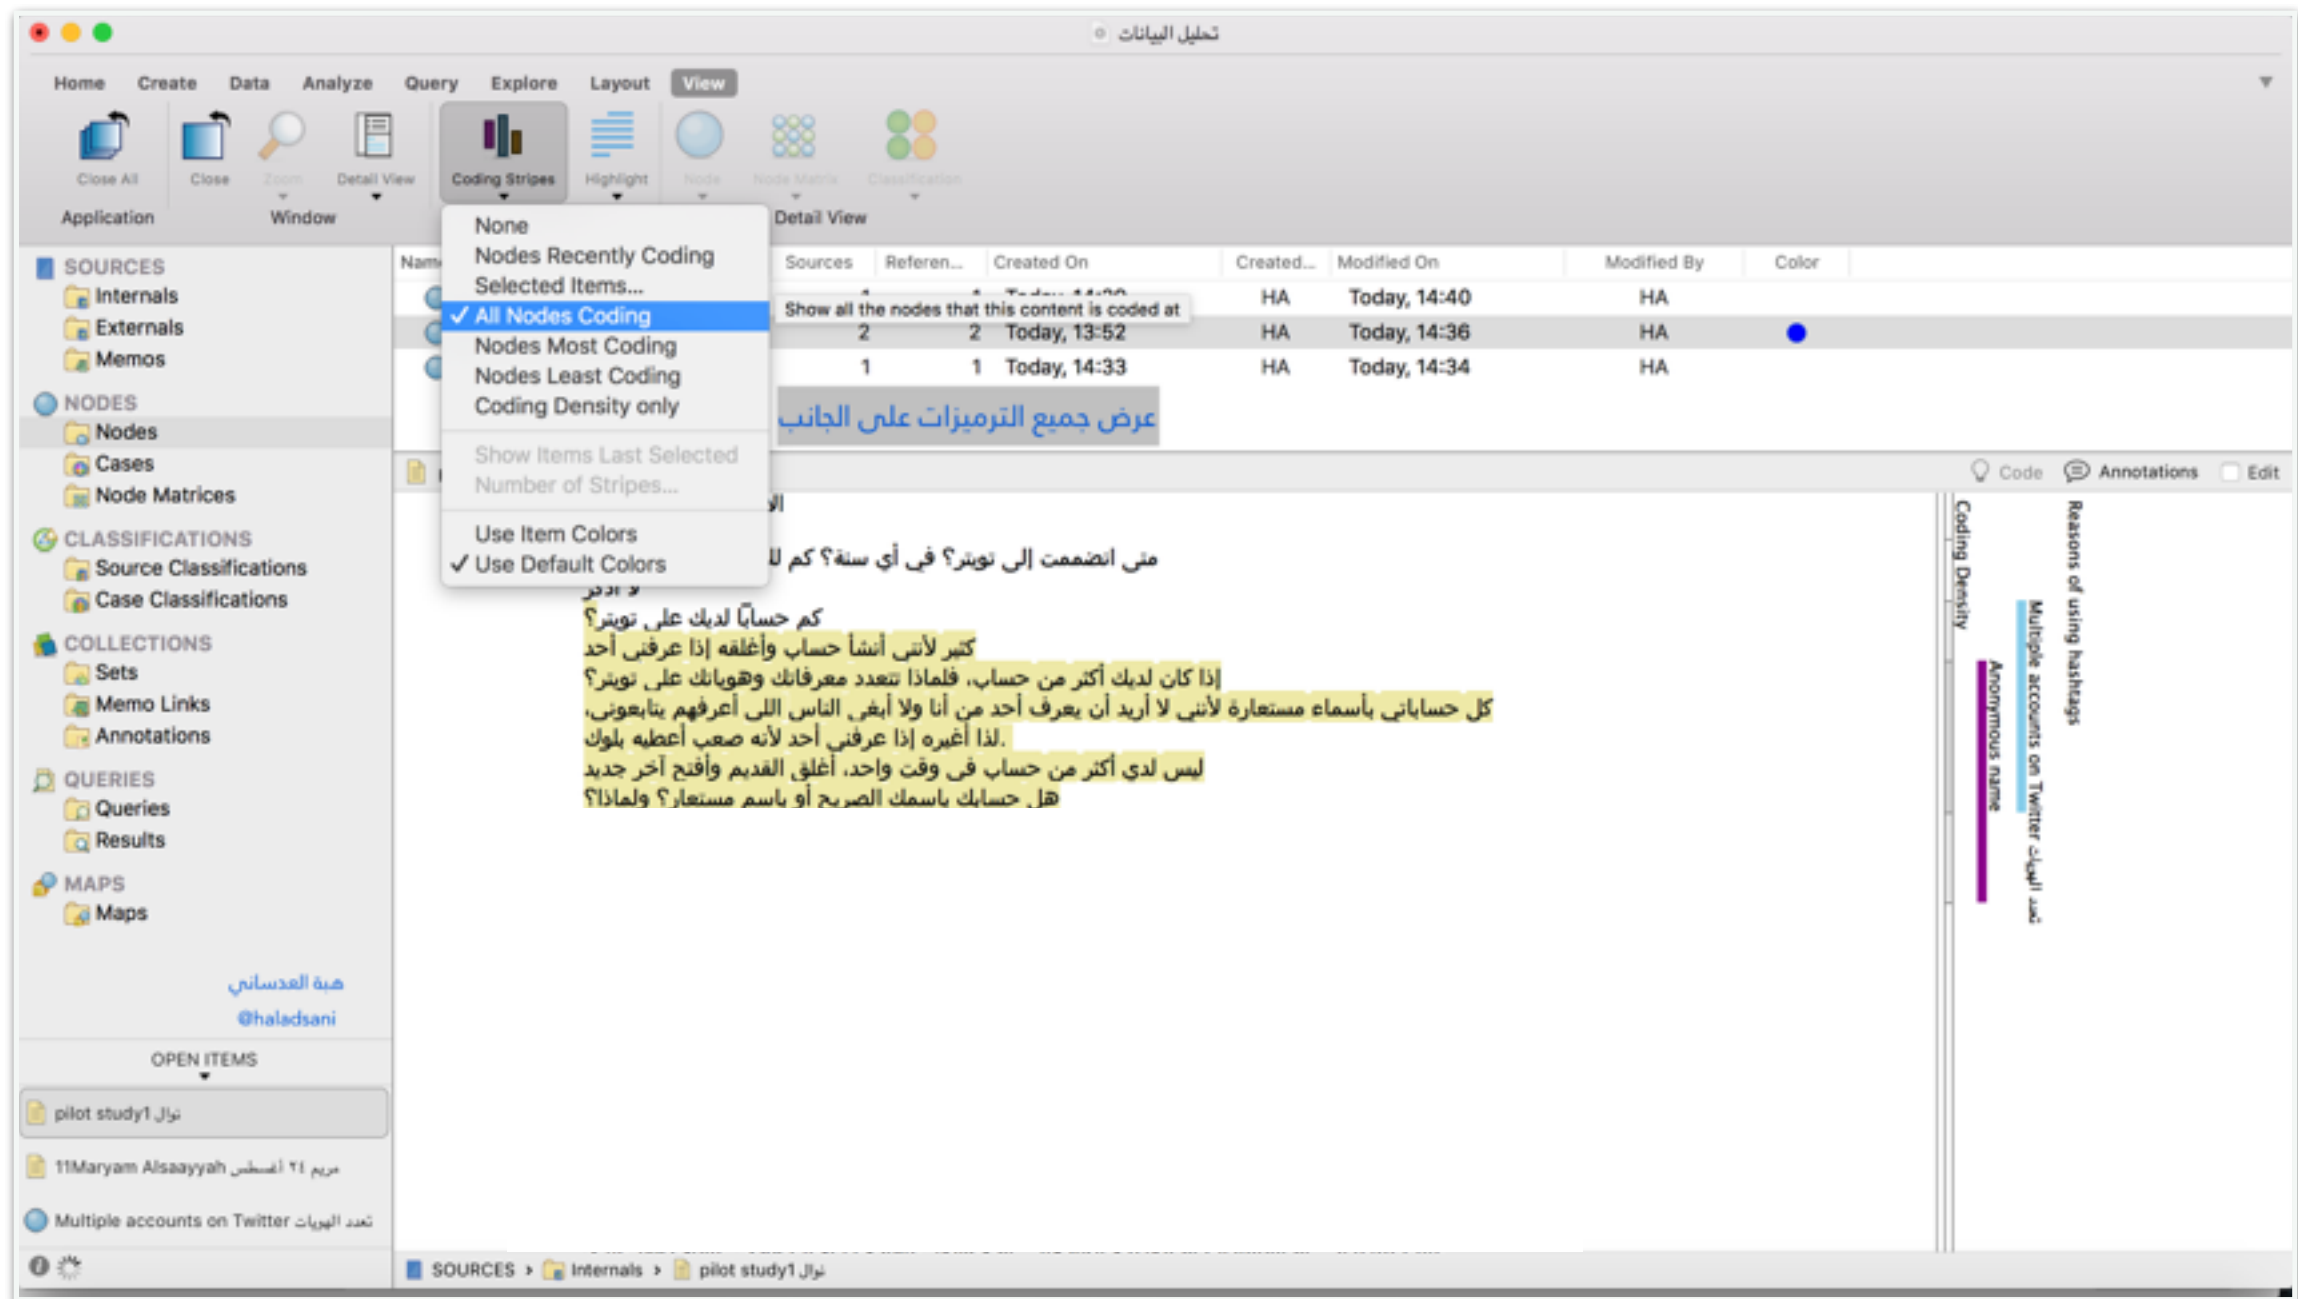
تحليل البيانات

Home Create Data Analyze Query Explore Layout View

Close All
Application
Close
Zoom
Detail View
Window
Coding Stripes
Highlight
Node
Node Matrix
Classification
Detail View

None
Nodes Recently Coding
Selected Items...
✓ All Nodes Coding
Nodes Most Coding
Nodes Least Coding
Coding Density only
Show Items Last Selected
Number of Stripes...
Use Item Colors
✓ Use Default Colors

Show all the nodes that this content is coded at

عرض جميع الترميزات على الجانب

SOURCES
Internals
Externals
Memos
NODES
Nodes
Cases
Node Matrices
CLASSIFICATIONS
Source Classifications
Case Classifications
COLLECTIONS
Sets
Memo Links
Annotations
QUERIES
Queries
Results
MAPS
Maps

هبة العدساني
@haladsani

OPEN ITEMS
pilot study1 نوال
11Maryam Alsaayyah مريم ٢١ أغسطس
Multiple accounts on Twitter تعدد الهويات

| Name | Sources | Referen... | Created On | Created... | Modified On | Modified By | Color |
|---|---|---|---|---|---|---|---|
| | 1 | 1 | Today, 14:30 | HA | Today, 14:40 | HA | |
| | 2 | 2 | Today, 13:52 | HA | Today, 14:36 | HA | ● |
| | 1 | 1 | Today, 14:33 | HA | Today, 14:34 | HA | |

Code Annotations Edit

متى انضممت إلى تويتر؟ في أي سنة؟ كم ل
لا أذكر
كم حساباً لديك على تويتر؟
كثير لأنني أنشأ حساب وأغلقه إذا عرفني أحد
إذا كان لديك أكثر من حساب، فلماذا تتعدد معرفاتك وهوياتك على تويتر؟
كل حساباتي بأسماء مستعارة لأنني لا أريد أن يعرف أحد من أنا ولا أبغى الناس اللى أعرفهم يتابعوني،
لذا أغيره إذا عرفني أحد لأنه صعب أعطيه بلوك.
ليس لدي أكثر من حساب في وقت واحد، أغلق القديم وأفتح آخر جديد
هل حسابك باسمك الصريح أو باسم مستعار؟ ولماذا؟

Coding Density
Anonymous name
Multiple accounts on Twitter تعدد الهويات
Reasons of using hashtags

SOURCES › Internals › pilot study1 نوال